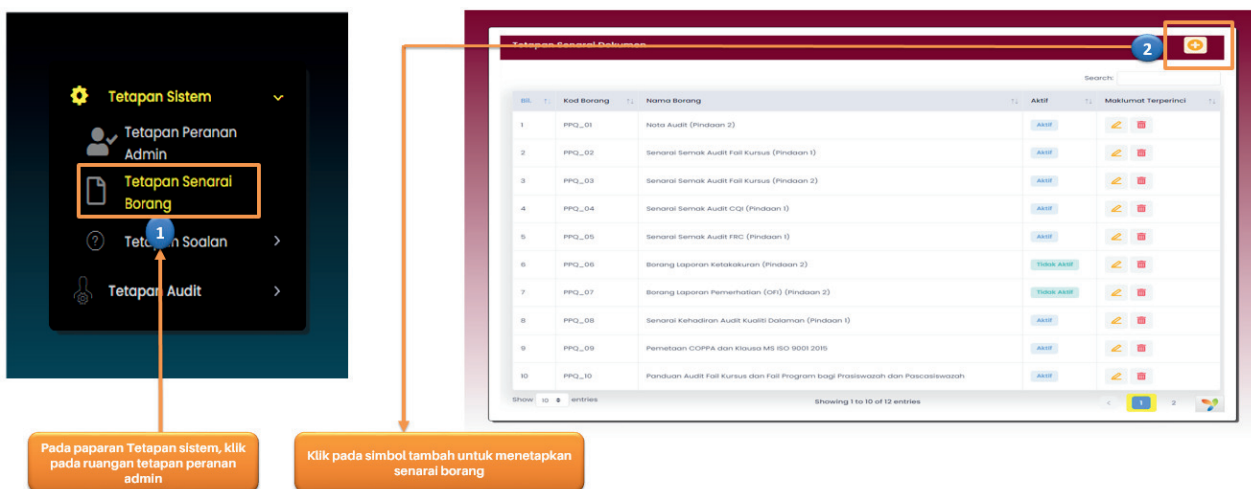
Tetapan Sistem

Tetapan Peranan Admin

Tetapan Senarai Borang

1

Tetapan Soalan

Tetapan Audit

Tetapan Senarai Dokumen

2

Search:

| Bil. | Kod Borang | Nama Borang | Aktif | Maklumat Terperinci |
|---|---|---|---|---|
| 1 | PPQ_01 | Nota Audit (Pindaan 2) | Aktif | |
| 2 | PPQ_02 | Senarai Semak Audit Fail Kursus (Pindaan 1) | Aktif | |
| 3 | PPQ_03 | Senarai Semak Audit Fail Kursus (Pindaan 2) | Aktif | |
| 4 | PPQ_04 | Senarai Semak Audit CQI (Pindaan 1) | Aktif | |
| 5 | PPQ_05 | Senarai Semak Audit FRC (Pindaan 1) | Aktif | |
| 6 | PPQ_06 | Borang Laporan Ketakakuran (Pindaan 2) | Tidak Aktif | |
| 7 | PPQ_07 | Borang Laporan Pemerhatian (OFI) (Pindaan 2) | Tidak Aktif | |
| 8 | PPQ_08 | Senarai Kehadiran Audit Kualiti Dalaman (Pindaan 1) | Aktif | |
| 9 | PPQ_09 | Pemetaan COPPA dan Klausa MS ISO 9001 2015 | Aktif | |
| 10 | PPQ_10 | Panduan Audit Fail Kursus dan Fail Program bagi Prasiswazah dan Pascasiswazah | Aktif | |

Show 10 entries

Showing 1 to 10 of 12 entries

1 2

Pada paparan Tetapan sistem, klik pada ruangan tetapan peranan admin

Klik pada simbol tambah untuk menetapkan senarai borang